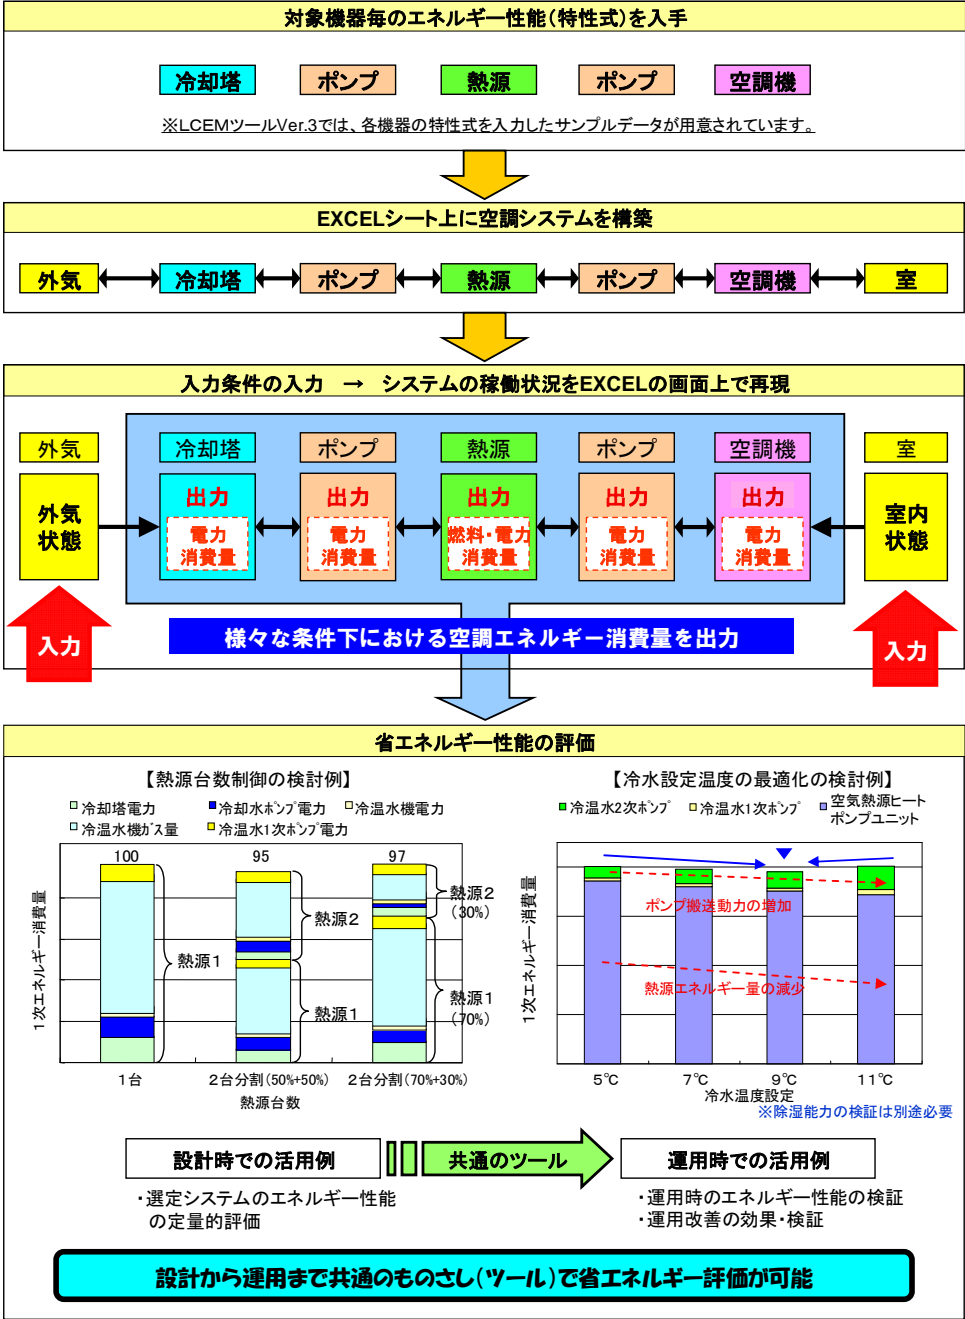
対象機器毎のエネルギー性能(特性式)を入手

冷却塔　ポンプ　熱源　ポンプ　空調機

※LCEMツールVer.3では、各機器の特性式を入力したサンプルデータが用意されています。

EXCELシート上に空調システムを構築

外気　冷却塔　ポンプ　熱源　ポンプ　空調機　室

入力条件の入力　→　システムの稼働状況をEXCELの画面上で再現

外気　冷却塔　ポンプ　熱源　ポンプ　空調機　室

外気状態

出力 電力消費量

出力 電力消費量

出力 燃料・電力消費量

出力 電力消費量

出力 電力消費量

室内状態

入力

様々な条件下における空調エネルギー消費量を出力

入力

省エネルギー性能の評価

【熱源台数制御の検討例】

冷却塔電力　冷却水ポンプ電力　冷温水機電力
冷温水機ガス量　冷温水1次ポンプ電力

1次エネルギー消費量

100　95　97

熱源1　熱源2　熱源1　熱源2(30%)　熱源1(70%)

1台　2台分割(50%+50%)　2台分割(70%+30%)
熱源台数

【冷水設定温度の最適化の検討例】

冷温水2次ポンプ　冷温水1次ポンプ　空気熱源ヒートポンプユニット

1次エネルギー消費量

ポンプ搬送動力の増加

熱源エネルギー量の減少

5℃　7℃　9℃　11℃
冷水温度設定
※除湿能力の検証は別途必要

設計時での活用例　共通のツール　運用時での活用例

・選定システムのエネルギー性能の定量的評価

・運用時のエネルギー性能の検証
・運用改善の効果・検証

設計から運用まで共通のものさし(ツール)で省エネルギー評価が可能